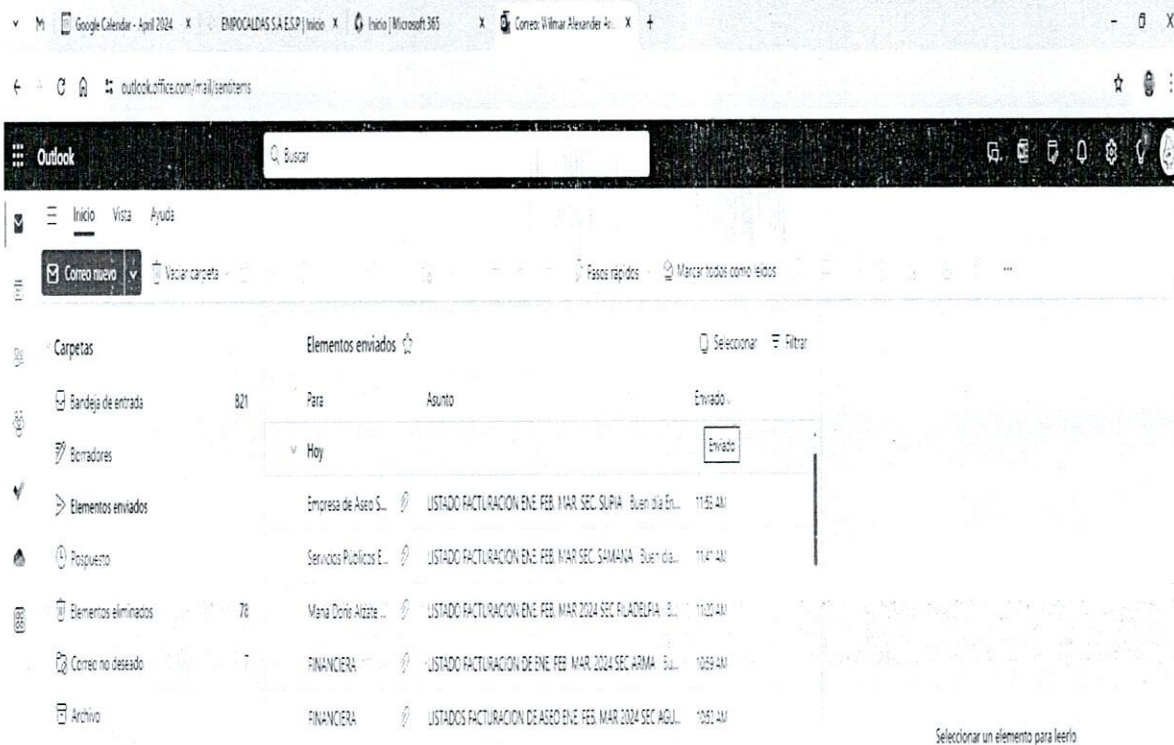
Google Calendar - April 2024 ×
EMPOCALDAS S.A E.S.P | Inicio ×
Inicio | Microsoft 365 ×
Correo: Wilmar Alexander A... ×
+

outlook.office.com/mail/sentitems

Outlook
Buscar

Inicio Vista Ayuda

Correo nuevo
Vaciar carpeta
Pasos rápidos
Marcar todos como leídos
...

Carpetas
Bandeja de entrada 821
Borradores
Elementos enviados
Pospuesto
Elementos eliminados 78
Correo no deseado 7
Archivo

Elementos enviados
Seleccionar
Filtrar

| Para | Asunto | Enviado |
|---|---|---|
| Hoy | | Enviado |
| Empresa de Aseo S... | LISTADO FACTURACION ENE. FEB. MAR. SEC. SUPIA Buen día En... | 11:55 AM |
| Servicios Publicos E... | LISTADO FACTURACION ENE. FEB. MAR SEC. SAMANA Buen día... | 11:47 AM |
| Maria Doris Alzate ... | LISTADO FACTURACION ENE. FEB. MAR 2024 SEC FILADELFIA B... | 11:22 AM |
| FINANCIERA | LISTADO FACTURACION DE ENE. FEB. MAR. 2024 SEC ARMA Bu... | 10:59 AM |
| FINANCIERA | LISTADOS FACTURACION DE ASEO ENE. FEB. MAR 2024 SEC AGU... | 10:53 AM |

Seleccionar un elemento para leerlo